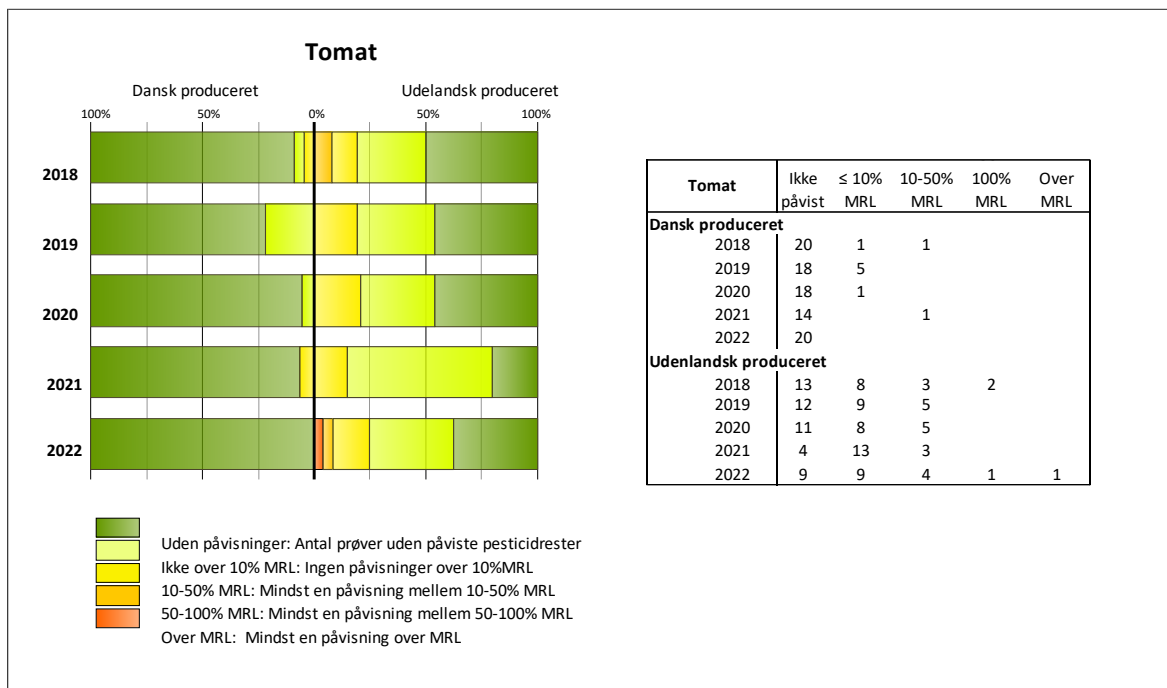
Tomat

Dansk produceret

Udelandsk produceret

100%
50%
0%
50%
100%

2018
2019
2020
2021
2022

| Tomat | Ikke påvist | ≤ 10% MRL | 10-50% MRL | 100% MRL | Over MRL |
|---|---|---|---|---|---|
| Dansk produceret | | | | | |
| 2018 | 20 | 1 | 1 | | |
| 2019 | 18 | 5 | | | |
| 2020 | 18 | 1 | | | |
| 2021 | 14 | | 1 | | |
| 2022 | 20 | | | | |
| Udenlandsk produceret | | | | | |
| 2018 | 13 | 8 | 3 | 2 | |
| 2019 | 12 | 9 | 5 | | |
| 2020 | 11 | 8 | 5 | | |
| 2021 | 4 | 13 | 3 | | |
| 2022 | 9 | 9 | 4 | 1 | 1 |

Uden påvisninger: Antal prøver uden påviste pesticidrester
Ikke over 10% MRL: Ingen påvisninger over 10%MRL
10-50% MRL: Mindst en påvisning mellem 10-50% MRL
50-100% MRL: Mindst en påvisning mellem 50-100% MRL
Over MRL: Mindst en påvisning over MRL